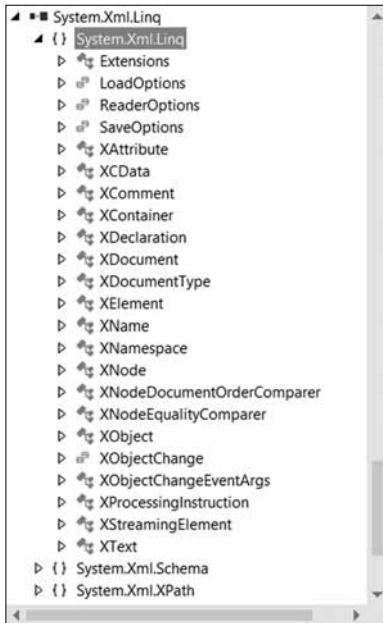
System.Xml.Linq
{} System.Xml.Linq
Extensions
LoadOptions
ReaderOptions
SaveOptions
XAttribute
XCData
XComment
XContainer
XDeclaration
XDocument
XDocumentType
XElement
XName
XNamespace
XNode
XNodeDocumentOrderComparer
XNodeEqualityComparer
XObject
XObjectChange
XObjectChangeEventArgs
XProcessingInstruction
XStreamingElement
XText
{} System.Xml.Schema
{} System.Xml.XPath